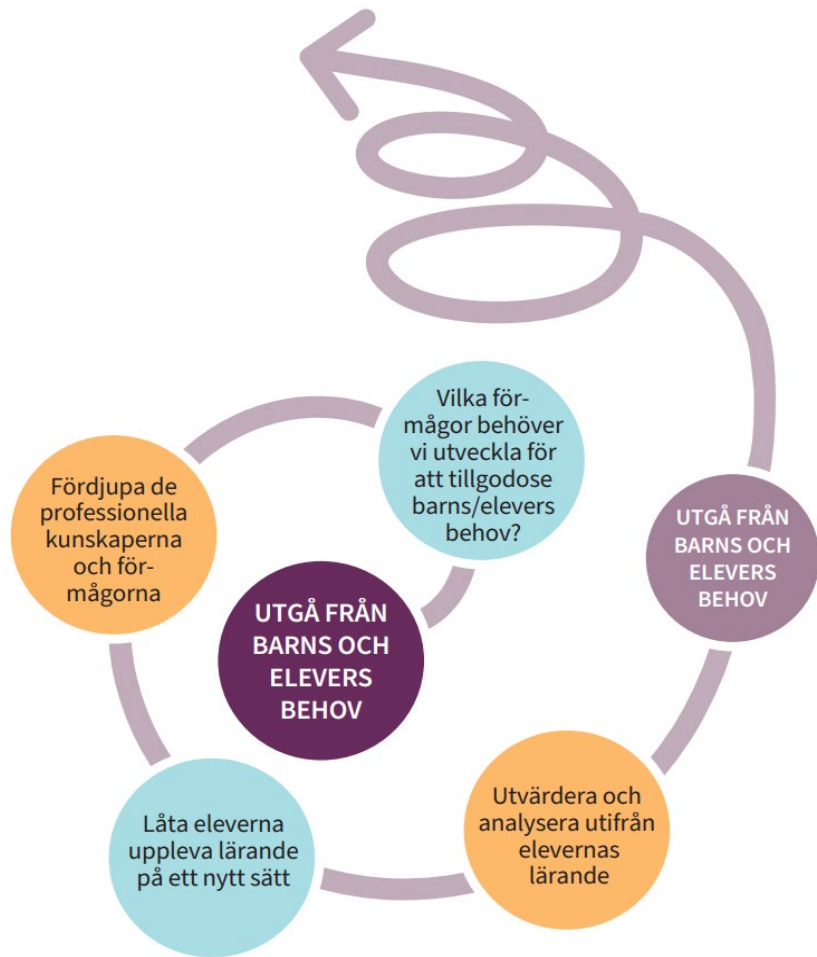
Vilka förmågor behöver vi utveckla för att tillgodose barns/elevers behov?

UTGÅ FRÅN BARNS OCH ELEVERS BEHOV

Fördjupa de professionella kunskaperna och förmågorna

UTGÅ FRÅN BARNS OCH ELEVERS BEHOV

Utvärdera och analysera utifrån elevernas lärande

Låta eleverna uppleva lärande på ett nytt sätt